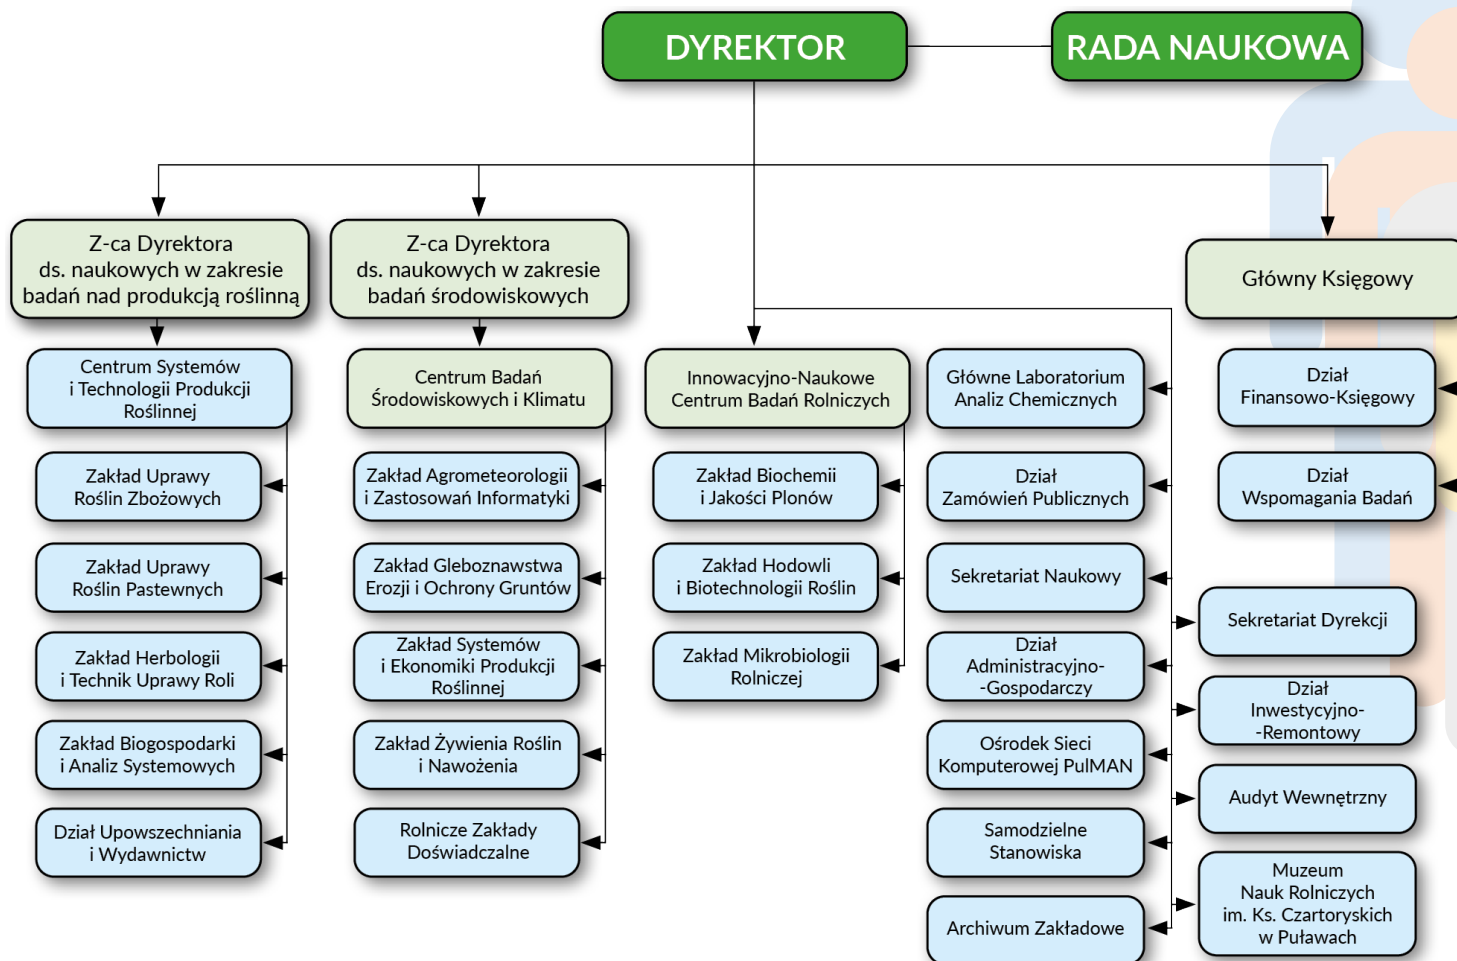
DYREKTOR

RADA NAUKOWA

Z-ca Dyrektora ds. naukowych w zakresie badań nad produkcją roślinną

Centrum Systemów i Technologii Produkcji Roślinnej

Zakład Uprawy Roślin Zbożowych

Zakład Uprawy Roślin Pastewnych

Zakład Herbologii i Technik Uprawy Roli

Zakład Biogospodarki i Analiz Systemowych

Dział Upowszechniania i Wydawnictw

Z-ca Dyrektora ds. naukowych w zakresie badań środowiskowych

Centrum Badań Środowiskowych i Klimatu

Zakład Agrometeorologii i Zastosowań Informatyki

Zakład Gleboznawstwa Erozji i Ochrony Gruntów

Zakład Systemów i Ekonomiki Produkcji Roślinnej

Zakład Żywienia Roślin i Nawożenia

Rolnicze Zakłady Doświadczalne

Innowacyjno-Naukowe Centrum Badań Rolniczych

Zakład Biochemii i Jakości Plonów

Zakład Hodowli i Biotechnologii Roślin

Zakład Mikrobiologii Rolniczej

Główne Laboratorium Analiz Chemicznych

Dział Zamówień Publicznych

Sekretariat Naukowy

Dział Administracyjno-Gospodarczy

Ośrodek Sieci Komputerowej PulMAN

Samodzielne Stanowiska

Archiwum Zakładowe

Główny Księgowy

Dział Finansowo-Księgowy

Dział Wspomagania Badań

Sekretariat Dyrekcji

Dział Inwestycyjno-Remontowy

Audyt Wewnętrzny

Muzeum Nauk Rolniczych im. Ks. Czartoryskich w Puławach